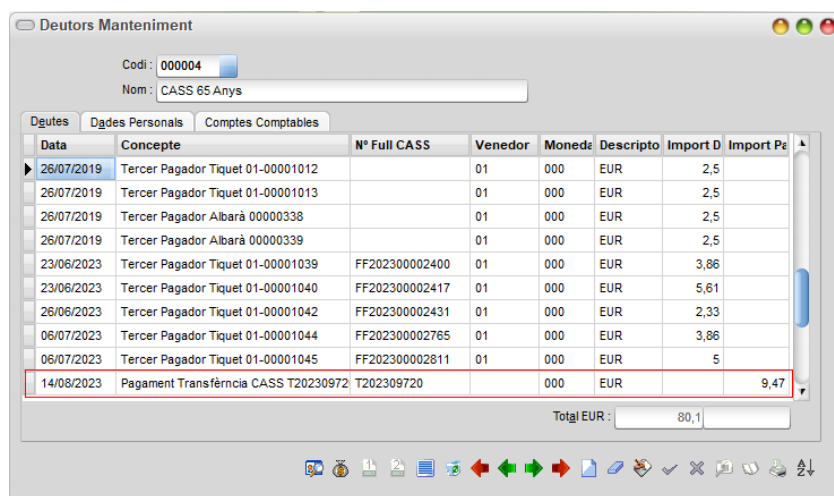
Deutors Manteniment

Codi : 000004
Nom : CASS 65 Anys

Deutes | Dades Personals | Comptes Comptables

| Data | Concepte | Nº Full CASS | Venedor | Moneda | Descripto | Import D | Import Pa |
|---|---|---|---|---|---|---|---|
| 26/07/2019 | Tercer Pagador Tiquet 01-00001012 | | 01 | 000 | EUR | 2,5 | |
| 26/07/2019 | Tercer Pagador Tiquet 01-00001013 | | 01 | 000 | EUR | 2,5 | |
| 26/07/2019 | Tercer Pagador Albarà 00000338 | | 01 | 000 | EUR | 2,5 | |
| 26/07/2019 | Tercer Pagador Albarà 00000339 | | 01 | 000 | EUR | 2,5 | |
| 23/06/2023 | Tercer Pagador Tiquet 01-00001039 | FF202300002400 | 01 | 000 | EUR | 3,86 | |
| 23/06/2023 | Tercer Pagador Tiquet 01-00001040 | FF202300002417 | 01 | 000 | EUR | 5,61 | |
| 26/06/2023 | Tercer Pagador Tiquet 01-00001042 | FF202300002431 | 01 | 000 | EUR | 2,33 | |
| 06/07/2023 | Tercer Pagador Tiquet 01-00001044 | FF202300002765 | 01 | 000 | EUR | 3,86 | |
| 06/07/2023 | Tercer Pagador Tiquet 01-00001045 | FF202300002811 | 01 | 000 | EUR | 5 | |
| 14/08/2023 | Pagament Transfèrncia CASS T20230972 | T202309720 | | 000 | EUR | | 9,47 |

Total EUR : 80,1